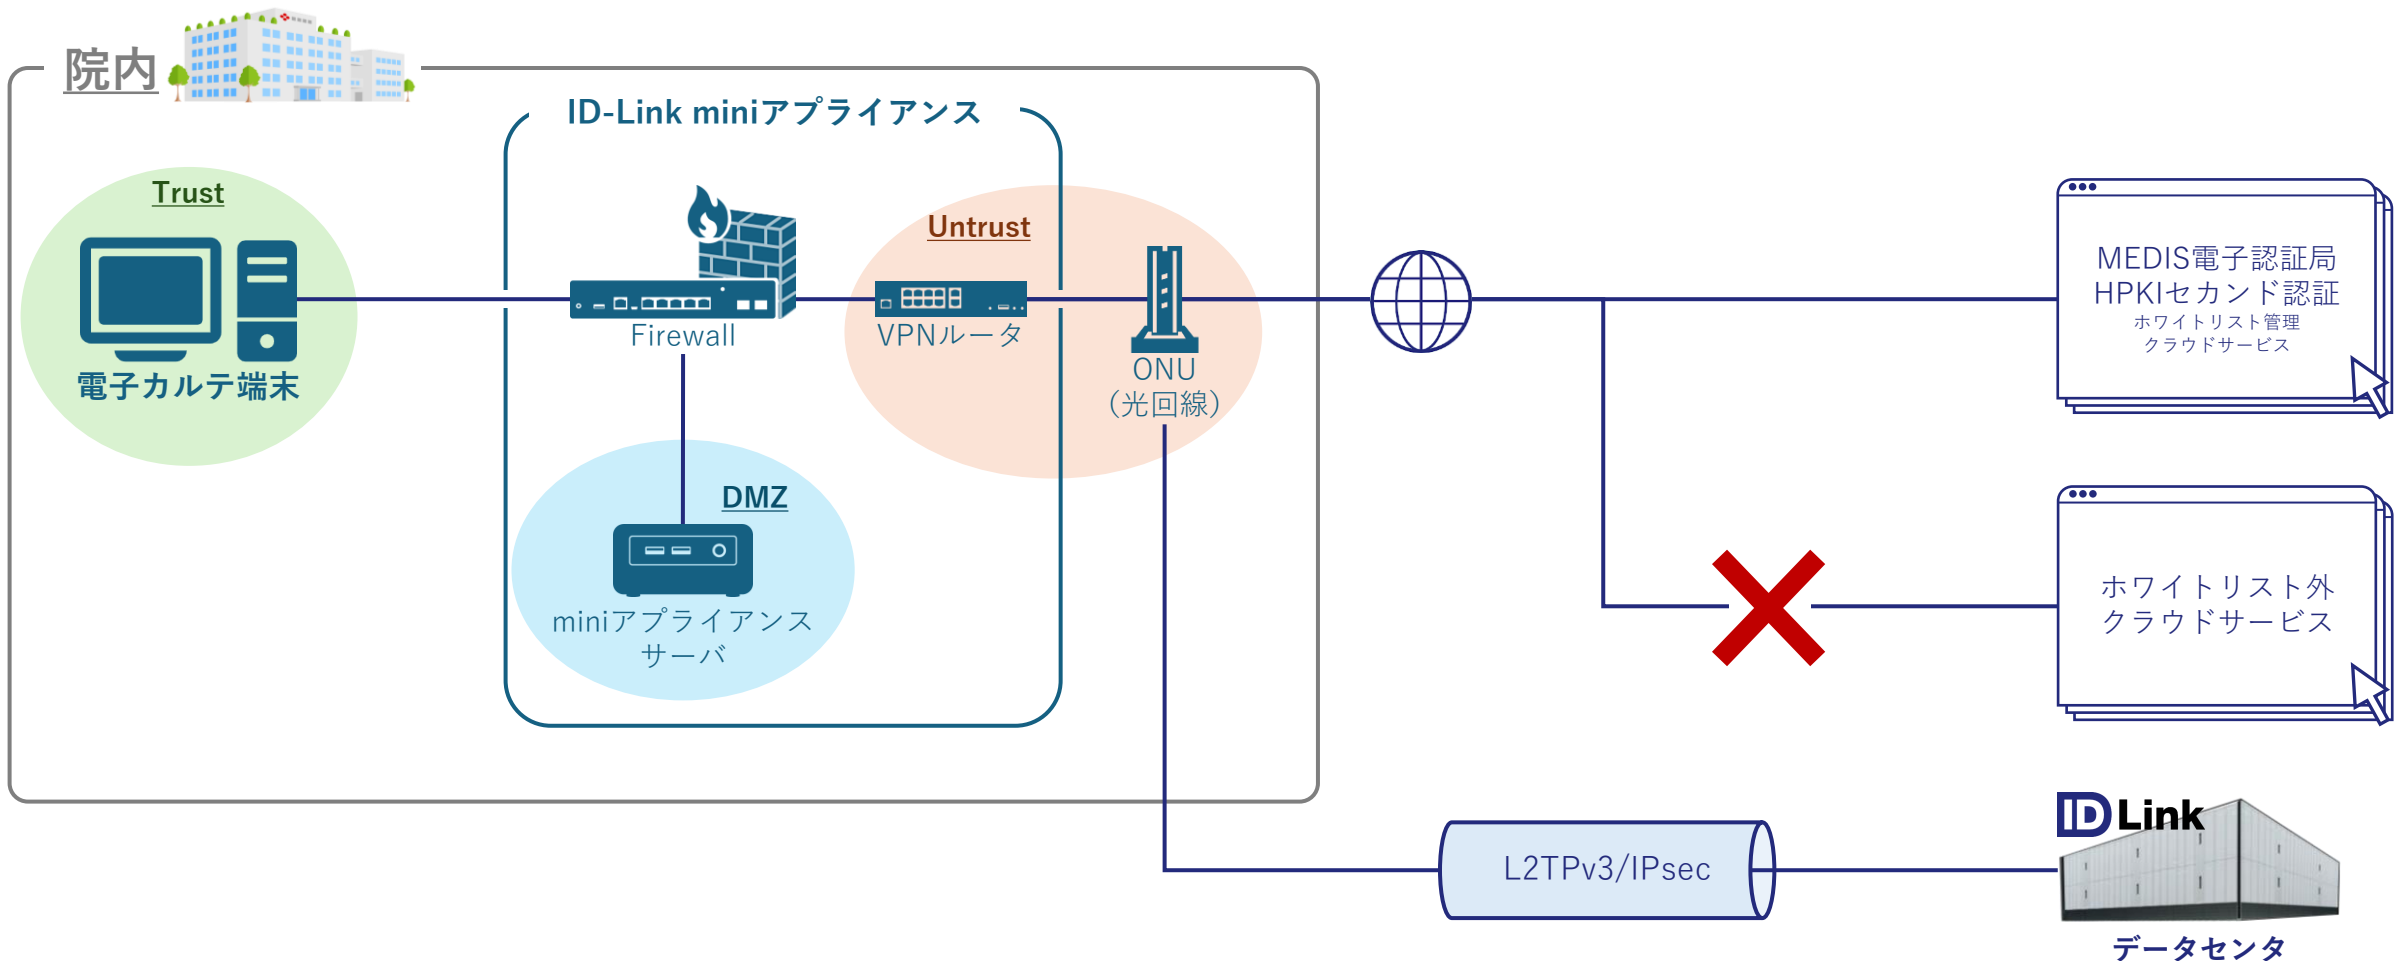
院内

ID-Link miniアプライアンス

Trust

電子カルテ端末

Firewall

Untrust

VPNルータ

ONU
(光回線)

DMZ

miniアプライアンス
サーバ

MEDIS電子認証局
HPKIセカンド認証
ホワイトリスト管理
クラウドサービス

ホワイトリスト外
クラウドサービス

L2TPv3/IPsec

ID Link

データセンタ